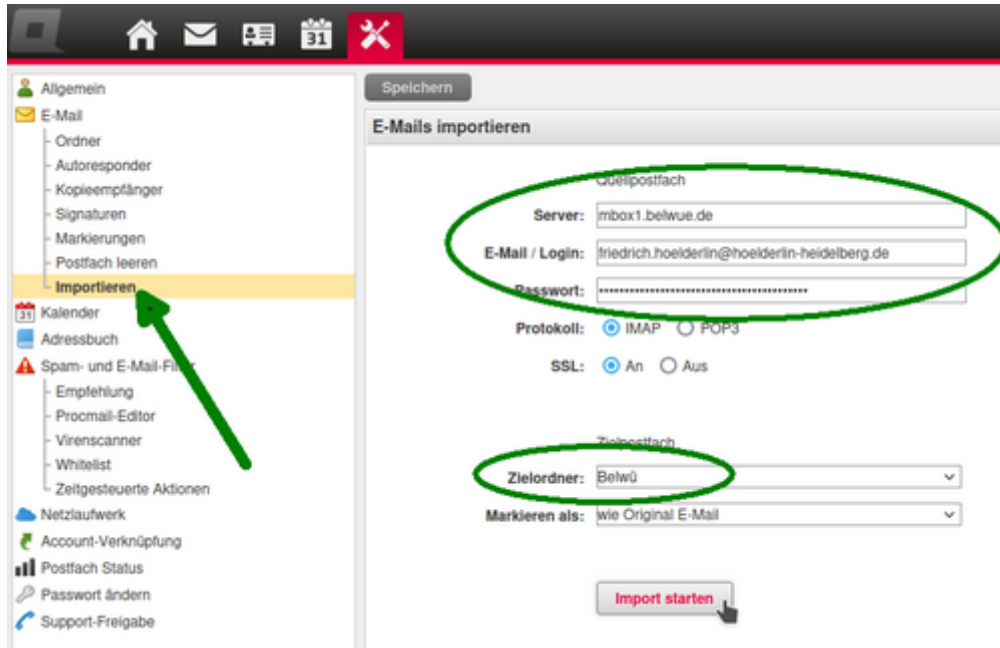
31

Allgemein
E-Mail
Ordner
Autoresponder
Kopieempfänger
Signaturen
Markierungen
Postfach leeren
Importieren
Kalender
Adressbuch
Spam- und E-Mail-Filter
Empfehlung
Procmail-Editor
Virenscanner
Whitelist
Zeitgesteuerte Aktionen
Netzlaufwerk
Account-Verknüpfung
Postfach Status
Passwort ändern
Support-Freigabe

Speichern

E-Mails importieren

Quellpostfach

Server: mbox1.belwue.de

E-Mail / Login: friedrich.hoelderlin@hoelderlin-heidelberg.de

Passwort: ••••••••••••••••••••••••••••••••••••••••

Protokoll: IMAP POP3

SSL: An Aus

Zielpostfach

Zielordner: Belwü

Markieren als: wie Original E-Mail

Import starten